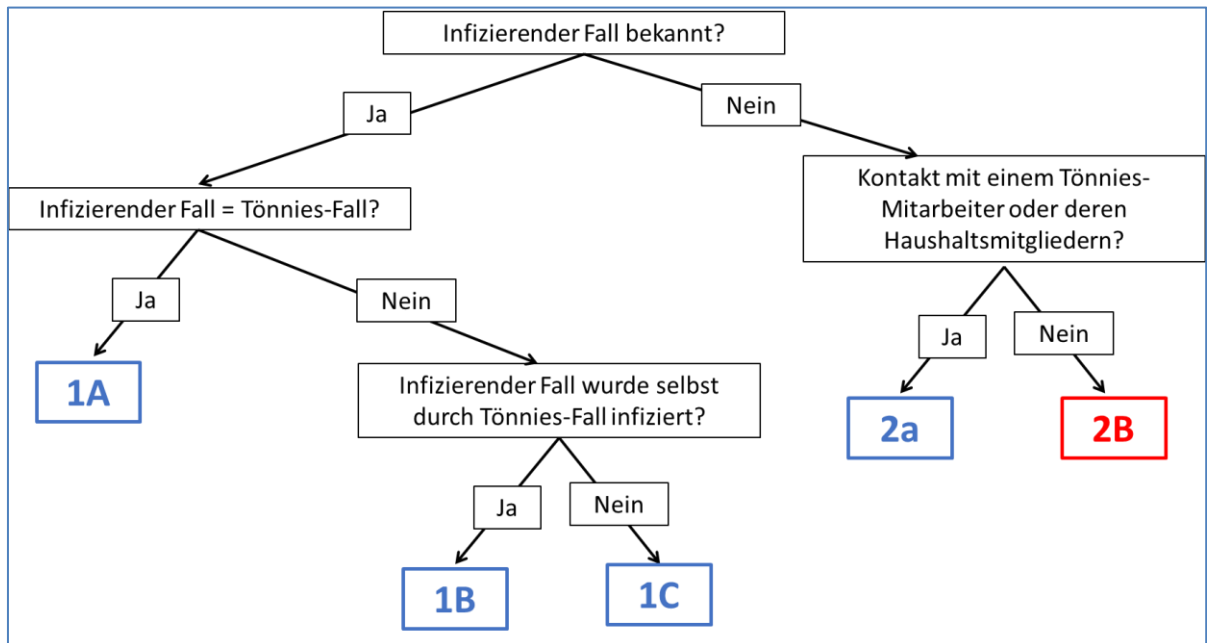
Infizierender Fall bekannt?

Ja

Nein

Infizierender Fall = Tönnies-Fall?

Kontakt mit einem Tönnies-Mitarbeiter oder deren Haushaltsmitgliedern?

Ja

Nein

1A

Infizierender Fall wurde selbst durch Tönnies-Fall infiziert?

Ja

Nein

2a

2B

Ja

Nein

1B

1C